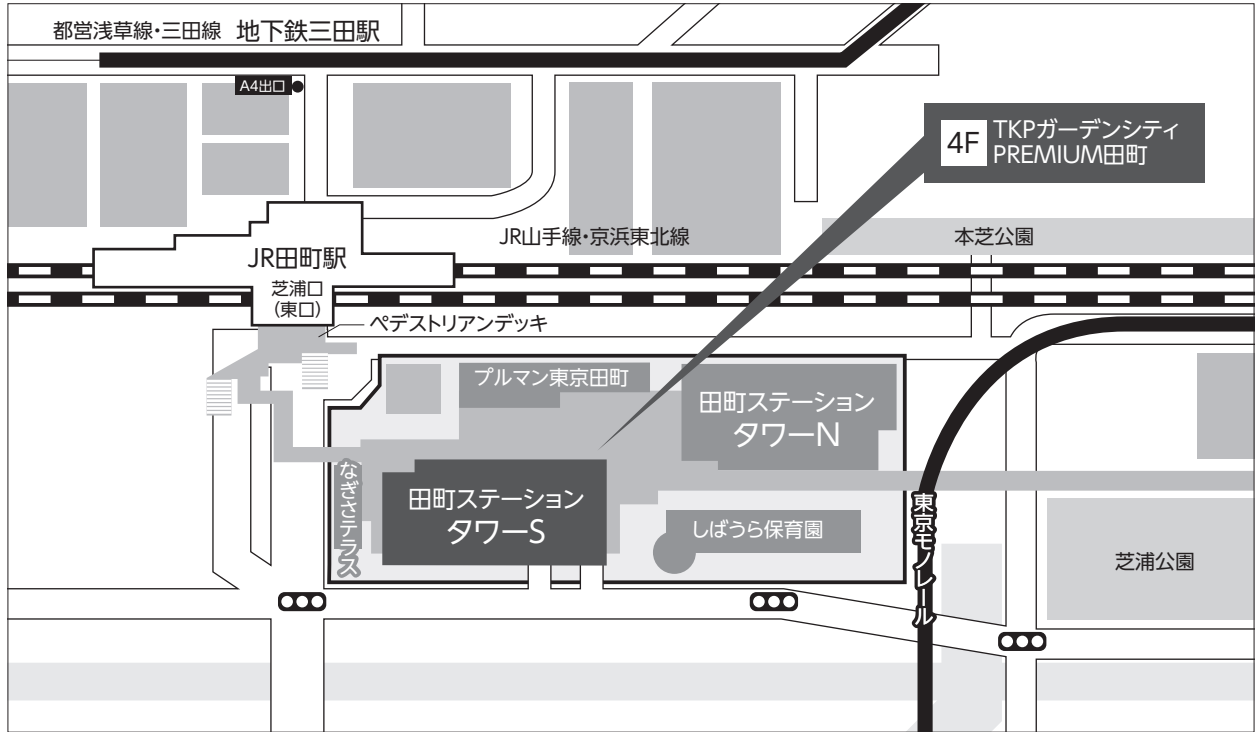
都営浅草線・三田線　地下鉄三田駅

A4出口

4F TKPガーデンシティ PREMIUM田町

JR山手線・京浜東北線

本芝公園

JR田町駅

芝浦口
(東口)

ペデストリアンデッキ

プルマン東京田町

田町ステーション
タワーN

なぎさテラス

田町ステーション
タワーS

しばうら保育園

東京モノレール

芝浦公園